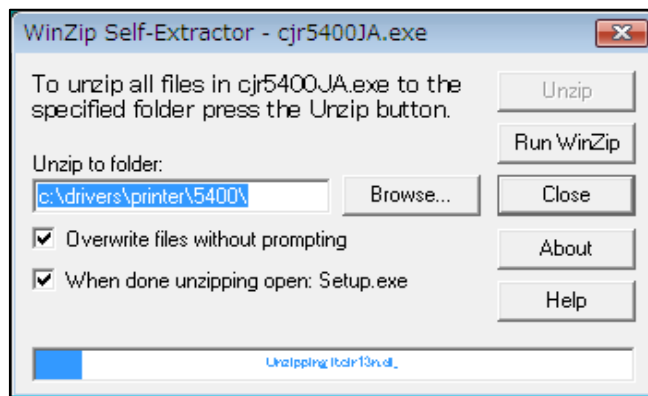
WinZip Self-Extractor - cjr5400JA.exe

To unzip all files in cjr5400JA.exe to the specified folder press the Unzip button.

Unzip

Run WinZip

Unzip to folder:

c:\drivers\printer\5400\

Browse...

Close

Overwrite files without prompting

About

When done unzipping open: Setup.exe

Help

Unzipping ltclr13n.dl_